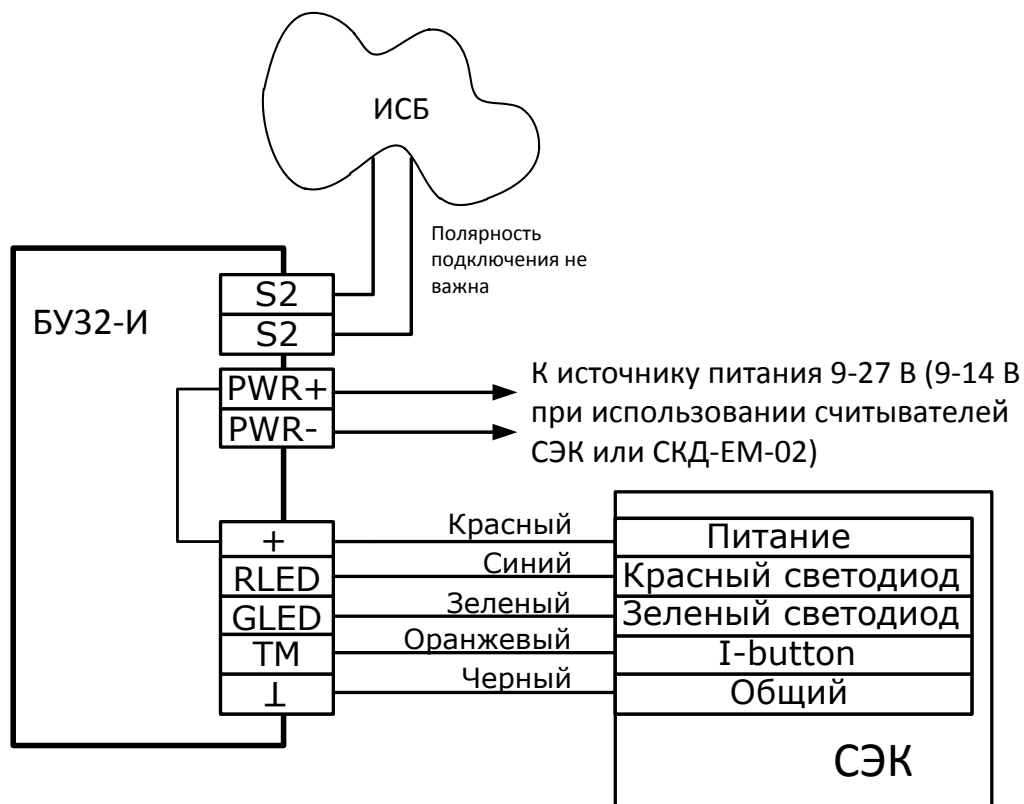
ИСБ

Полярность подключения не важна

БУ32-И

S2
S2
PWR+
PWR-

К источнику питания 9-27 В (9-14 В при использовании считывателей СЭК или СКД-ЕМ-02)

+
RLED
GLED
TM
$\perp$

Красный
Синий
Зеленый
Оранжевый
Черный

Питание
Красный светодиод
Зеленый светодиод
I-button
Общий

СЭК